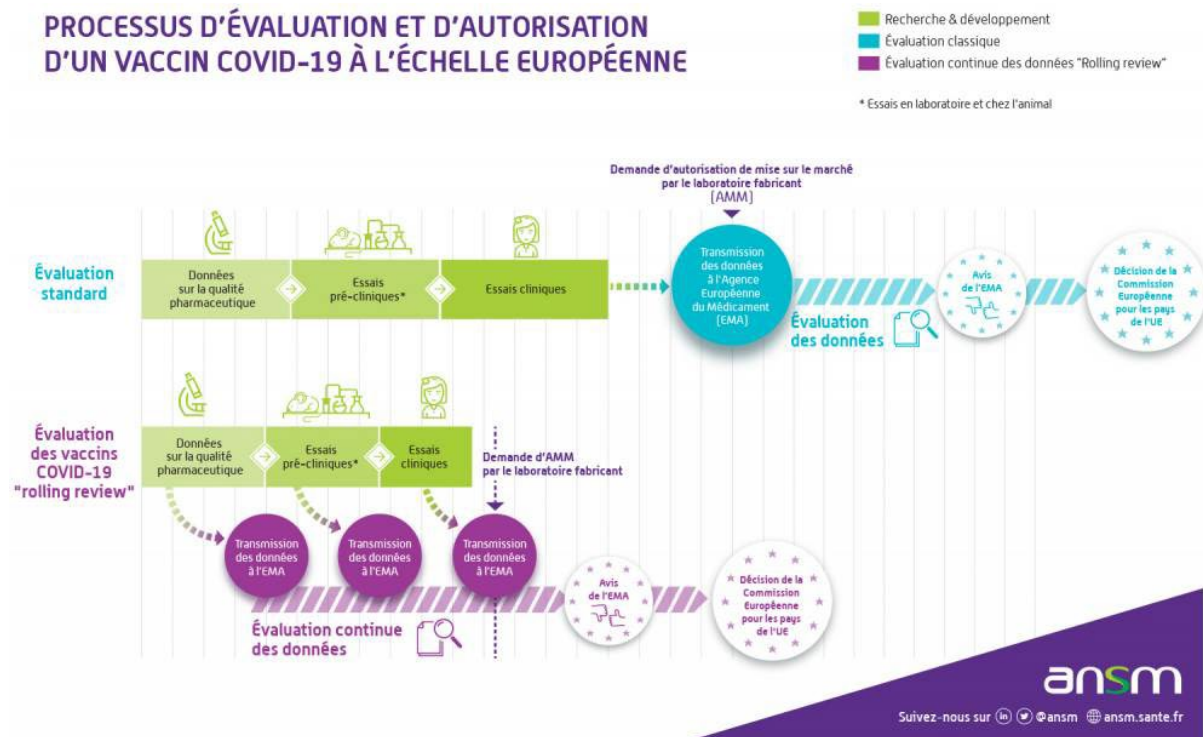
PROCESSUS D'ÉVALUATION ET D'AUTORISATION D'UN VACCIN COVID-19 À L'ÉCHELLE EUROPÉENNE

Recherche & développement
Évaluation classique
Évaluation continue des données "Rolling review"

* Essais en laboratoire et chez l'animal

Demande d'autorisation de mise sur le marché par le laboratoire fabricant [AMM]

Évaluation standard

Données sur la qualité pharmaceutique

Essais pré-cliniques*

Essais cliniques

Transmission des données à l'Agence Européenne du Médicament [EMA]

Évaluation des données

Avis de l'EMA

Décision de la Commission Européenne pour les pays de l'UE

Évaluation des vaccins COVID-19 "rolling review"

Données sur la qualité pharmaceutique

Essais pré-cliniques*

Essais cliniques

Demande d'AMM par le laboratoire fabricant

Transmission des données à l'EMA

Transmission des données à l'EMA

Transmission des données à l'EMA

Avis de l'EMA

Décision de la Commission Européenne pour les pays de l'UE

Évaluation continue des données

ansm

Suivez-nous sur @ansm ansm.sante.fr